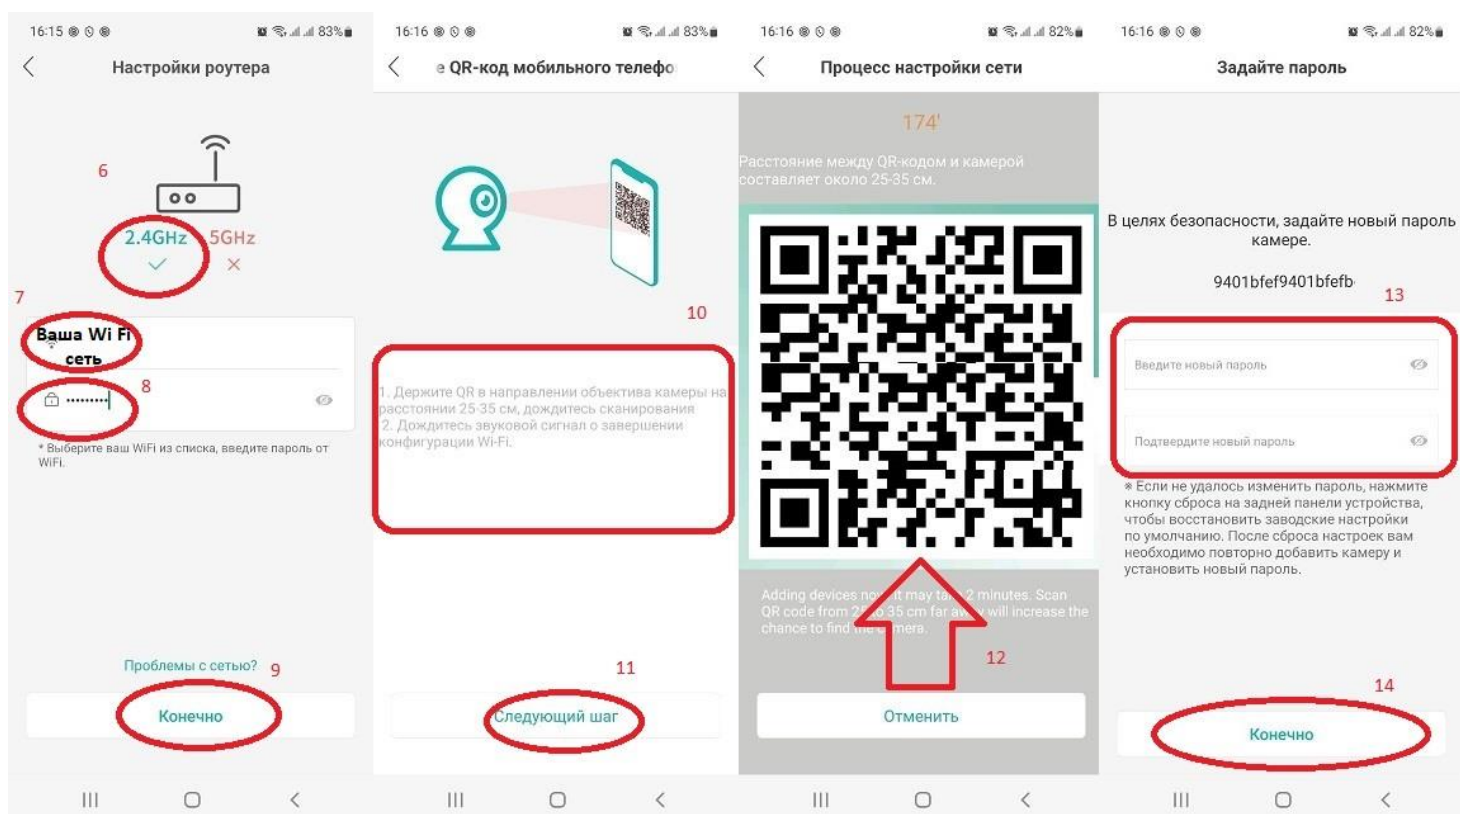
16:15 83%

Настройки роутера

6

2.4GHz 5GHz

7

Ваша Wi Fi сеть

8

••••••••

* Выберите ваш WiFi из списка, введите пароль от WiFi.

Проблемы с сетью? 9

Конечно

16:16 83%

е QR-код мобильного телефо

10

1. Держите QR в направлении объектива камеры на расстоянии 25-35 см, дождитесь сканирования
2. Дождитесь звуковой сигнал о завершении конфигурации Wi-Fi.

11

Следующий шаг

16:16 82%

Процесс настройки сети

174'

Расстояние между QR-кодом и камерой составляет около 25-35 см.

Adding devices no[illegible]t may ta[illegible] 2 minutes. Scan QR code from 2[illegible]o 35 cm far a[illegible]y will increase the chance to find the c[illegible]mera.

12

Отменить

16:16 82%

Задайте пароль

В целях безопасности, задайте новый пароль камере.

9401bfef9401bfefb

13

Введите новый пароль

Подтвердите новый пароль

* Если не удалось изменить пароль, нажмите кнопку сброса на задней панели устройства, чтобы восстановить заводские настройки по умолчанию. После сброса настроек вам необходимо повторно добавить камеру и установить новый пароль.

14

Конечно